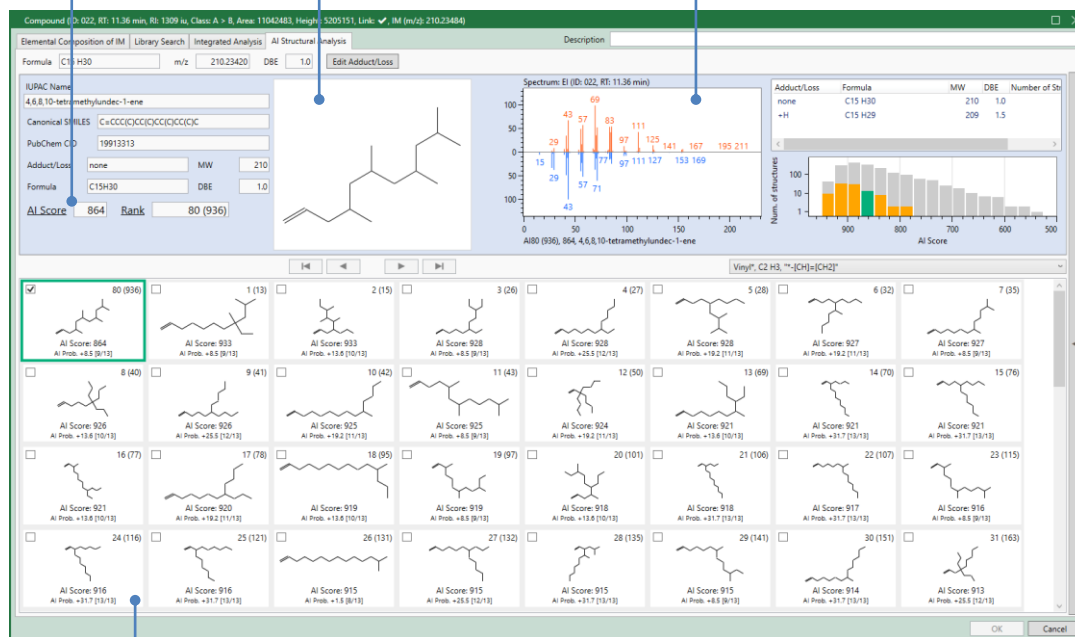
Compound ID: 022, RT: 11.36 min, RI: 1309 iu, Class: A > B, Area: 11042483, Height: 5205151, Link: ✔, IM (m/z): 210.23484)

Elemental Composition of IM | Library Search | Integrated Analysis | AI Structural Analysis

Description

Formula C15 H30 | m/z 210.23420 | DBE 1.0 | Edit Adduct/Loss

IUPAC Name
4,6,8,10-tetramethylundec-1-ene
Canonical SMILES C=CCC(C)CC(C)CC(C)CC(C)C
PubChem CID 19913313
Adduct/Loss none | MW 210
Formula C15H30 | DBE 1.0
AI Score 864 | Rank 80 (936)

Spectrum: EI (ID: 022, RT: 11.36 min)
100 50 0 50 100
29 43 57 69 83 97 111 125 141 167 195 211
15 29 43 57 71 77 97 111 127 153 169
0 50 100 150 200
AI80 (936), 864, 4,6,8,10-tetramethylundec-1-ene

| Adduct/Loss | Formula | MW | DBE | Number of Str |
|---|---|---|---|---|
| none | C15 H30 | 210 | 1.0 | |
| +H | C15 H29 | 209 | 1.5 | |

Num. of structures
100 10 1
900 800 700 600 500
AI Score

Vinyl*, C2 H3, "*-[CH]=[CH2]"

80 (936) AI Score: 864 AI Prob. +8.5 [9/13]
1 (13) AI Score: 933 AI Prob. +8.5 [9/13]
2 (15) AI Score: 933 AI Prob. +13.6 [10/13]
3 (26) AI Score: 928 AI Prob. +8.5 [9/13]
4 (27) AI Score: 928 AI Prob. +25.5 [12/13]
5 (28) AI Score: 928 AI Prob. +19.2 [11/13]
6 (32) AI Score: 927 AI Prob. +19.2 [11/13]
7 (35) AI Score: 927 AI Prob. +8.5 [9/13]
8 (40) AI Score: 926 AI Prob. +13.6 [10/13]
9 (41) AI Score: 926 AI Prob. +25.5 [12/13]
10 (42) AI Score: 925 AI Prob. +19.2 [11/13]
11 (43) AI Score: 925 AI Prob. +13.6 [10/13]
12 (50) AI Score: 924 AI Prob. +19.2 [11/13]
13 (69) AI Score: 921 AI Prob. +13.6 [10/13]
14 (70) AI Score: 921 AI Prob. +31.7 [13/13]
15 (76) AI Score: 921 AI Prob. +31.7 [13/13]
16 (77) AI Score: 921 AI Prob. +13.6 [10/13]
17 (78) AI Score: 920 AI Prob. +19.2 [11/13]
18 (95) AI Score: 919 AI Prob. +13.6 [10/13]
19 (97) AI Score: 919 AI Prob. +8.5 [9/13]
20 (101) AI Score: 918 AI Prob. +13.6 [10/13]
21 (106) AI Score: 918 AI Prob. +31.7 [13/13]
22 (107) AI Score: 917 AI Prob. +31.7 [13/13]
23 (115) AI Score: 916 AI Prob. +8.5 [9/13]
24 (116) AI Score: 916 AI Prob. +31.7 [13/13]
25 (121) AI Score: 916 AI Prob. +31.7 [13/13]
26 (131) AI Score: 915 AI Prob. +1.5 [8/13]
27 (132) AI Score: 915 AI Prob. +25.5 [12/13]
28 (135) AI Score: 915 AI Prob. +31.7 [13/13]
29 (141) AI Score: 915 AI Prob. +8.5 [9/13]
30 (151) AI Score: 914 AI Prob. +31.7 [13/13]
31 (163) AI Score: 913 AI Prob. +25.5 [12/13]

OK | Cancel